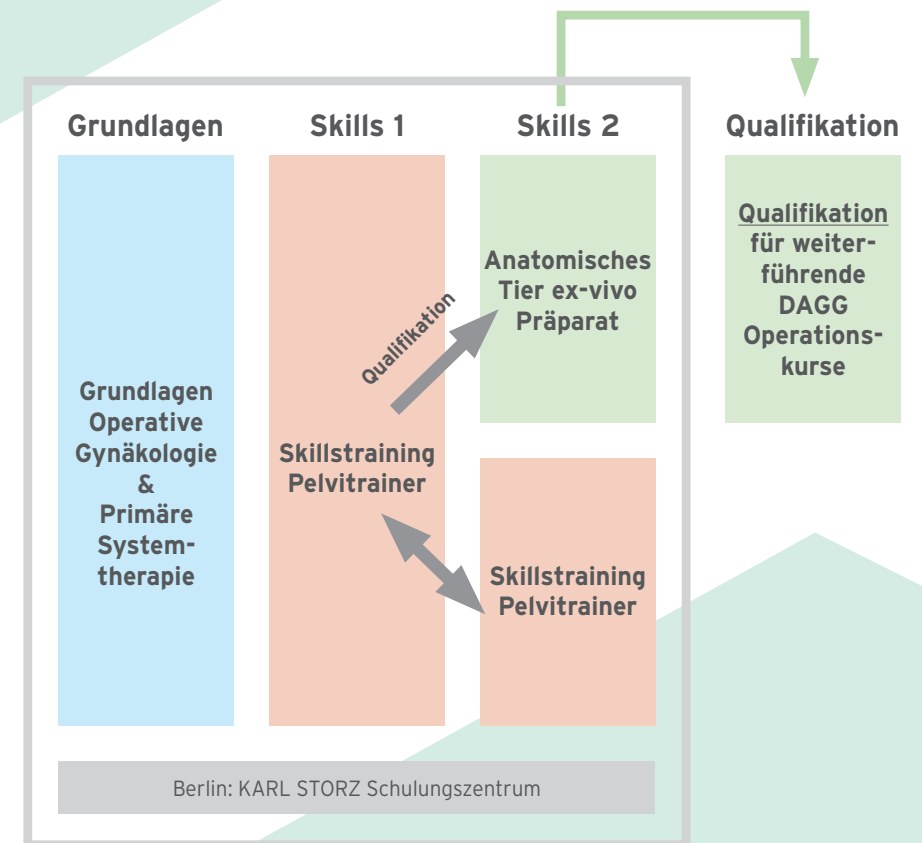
Grundlagen

Skills 1

Skills 2

Qualifikation

Grundlagen Operative Gynäkologie & Primäre Systemtherapie

Skillstraining Pelvitrainer

Qualifikation

Anatomisches Tier ex-vivo Präparat

Skillstraining Pelvitrainer

Qualifikation für weiterführende DAGG Operationskurse

Berlin: KARL STORZ Schulungszentrum